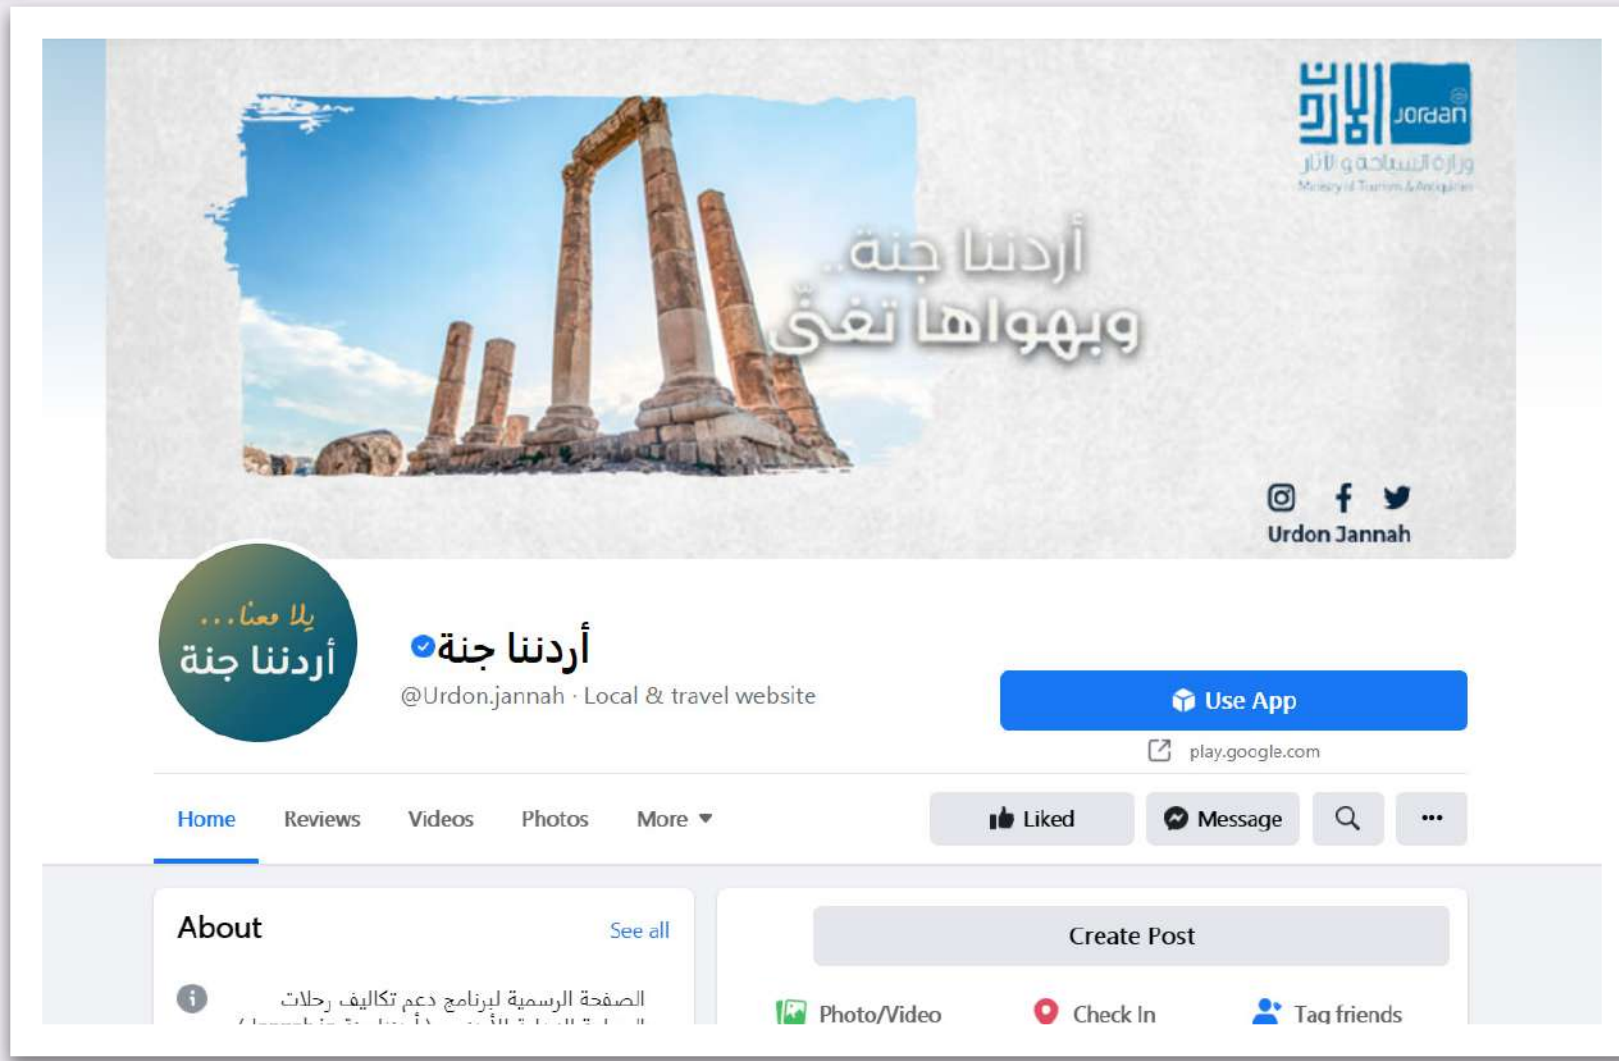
الأردن Jordan
وزارة السياحة و الآثار
Ministry of Tourism & Antiquities

أردننا جنة..
وبهواها تغنّى

Urdon Jannah

يلا معنا...
أردننا جنة

أردننا جنة
@Urdon.jannah · Local & travel website

Use App
play.google.com

Home
Reviews
Videos
Photos
More

Liked
Message
...

About
See all
الصفحة الرسمية لبرنامج دعم تكاليف رحلات
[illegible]

Create Post
Photo/Video
Check In
Tag friends